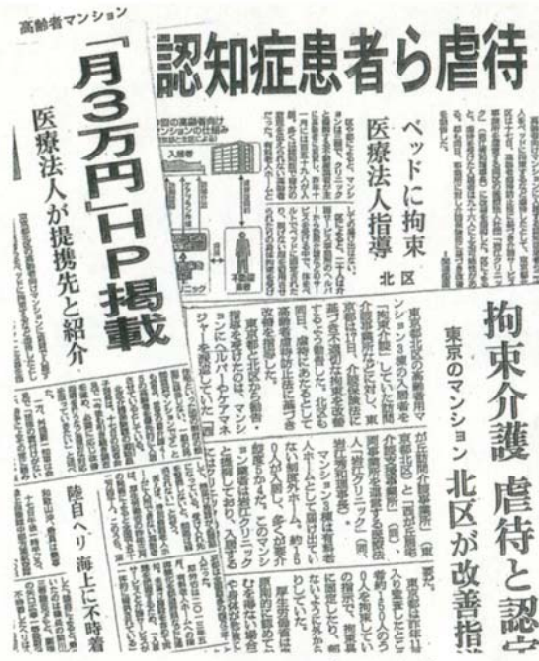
高齢者マンション

「月3万円」HP掲載

医療法人が提携先と紹介

認知症患者ら虐待

ベッドに拘束

医療法人指導

北区

拘束介護 虐待と認

東京のマンション 北区が改善指

陸自ヘリ 海上に不時着

東京都北区の高齢者向けマンションで入居者を「身体拘束」していた問題で、介護保険法に基づき都と北区が、医療法人「岩江クリニック」と介護事業所に改善を指導した。

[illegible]